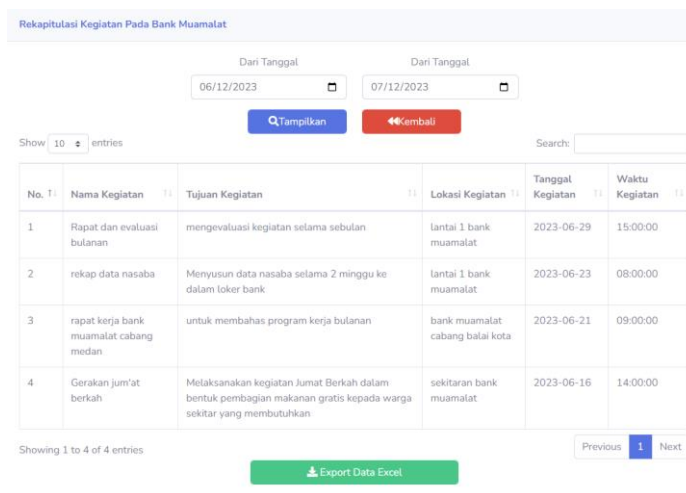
Rekapitulasi Kegiatan Pada Bank Muamalat

Dari Tanggal
06/12/2023

Dari Tanggal
07/12/2023

Tampilkan

Kembali

Show 10 entries

Search:

| No. | Nama Kegiatan | Tujuan Kegiatan | Lokasi Kegiatan | Tanggal Kegiatan | Waktu Kegiatan |
|---|---|---|---|---|---|
| 1 | Rapat dan evaluasi bulanan | mengevaluasi kegiatan selama sebulan | lantai 1 bank muamalat | 2023-06-29 | 15:00:00 |
| 2 | rekap data nasaba | Menyusun data nasaba selama 2 minggu ke dalam loker bank | lantai 1 bank muamalat | 2023-06-23 | 08:00:00 |
| 3 | rapat kerja bank muamalat cabang medan | untuk membahas program kerja bulanan | bank muamalat cabang balai kota | 2023-06-21 | 09:00:00 |
| 4 | Gerakan jum'at berkah | Melaksanakan kegiatan Jumat Berkah dalam bentuk pembagian makanan gratis kepada warga sekitar yang membutuhkan | sekitaran bank muamalat | 2023-06-16 | 14:00:00 |

Showing 1 to 4 of 4 entries

Previous 1 Next

Export Data Excel